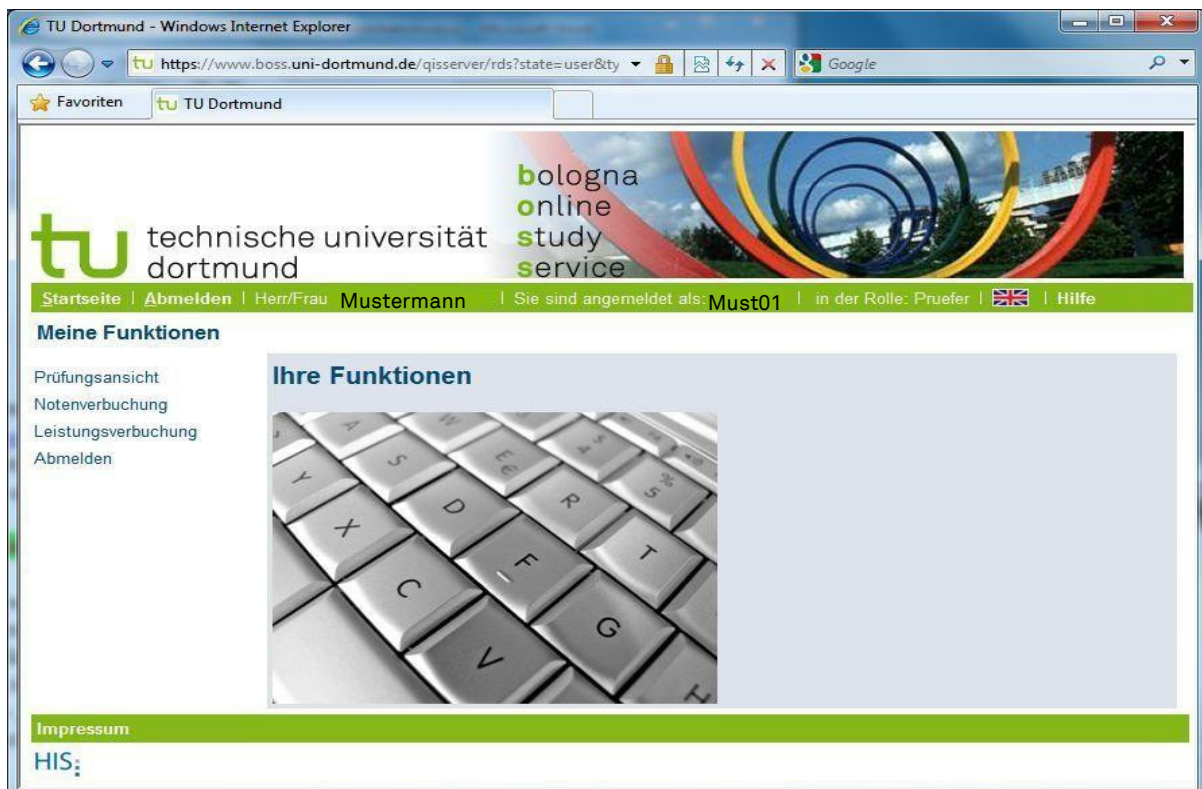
TU Dortmund - Windows Internet Explorer

https://www.boss.uni-dortmund.de/qisserver/rds?state=user&ty

Google

Favoriten

TU Dortmund

technische universität dortmund

bologna
online
study
service

Startseite | Abmelden | Herr/Frau Mustermann | Sie sind angemeldet als: Must01 | in der Rolle: Pruefer | | Hilfe

Meine Funktionen

Prüfungsansicht
Notenverbuchung
Leistungsverbuchung
Abmelden

Ihre Funktionen

Impressum

HIS